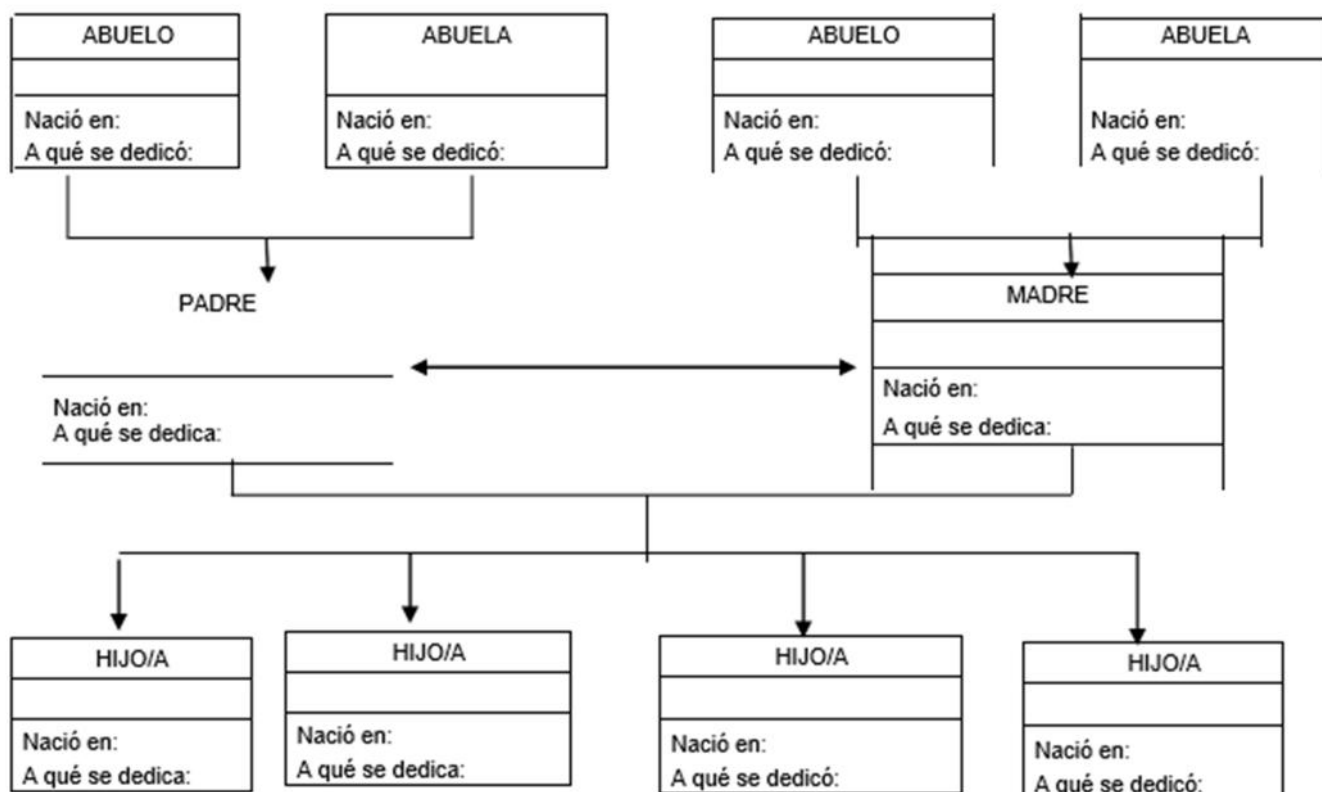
ABUELO

Nació en:
A qué se dedicó:

ABUELA

Nació en:
A qué se dedicó:

ABUELO

Nació en:
A qué se dedicó:

ABUELA

Nació en:
A qué se dedicó:

PADRE

Nació en:
A qué se dedica:

MADRE

Nació en:
A qué se dedica:

HIJO/A

Nació en:
A qué se dedica:

HIJO/A

Nació en:
A qué se dedica:

HIJO/A

Nació en:
A qué se dedicó:

HIJO/A

Nació en:
A qué se dedicó: